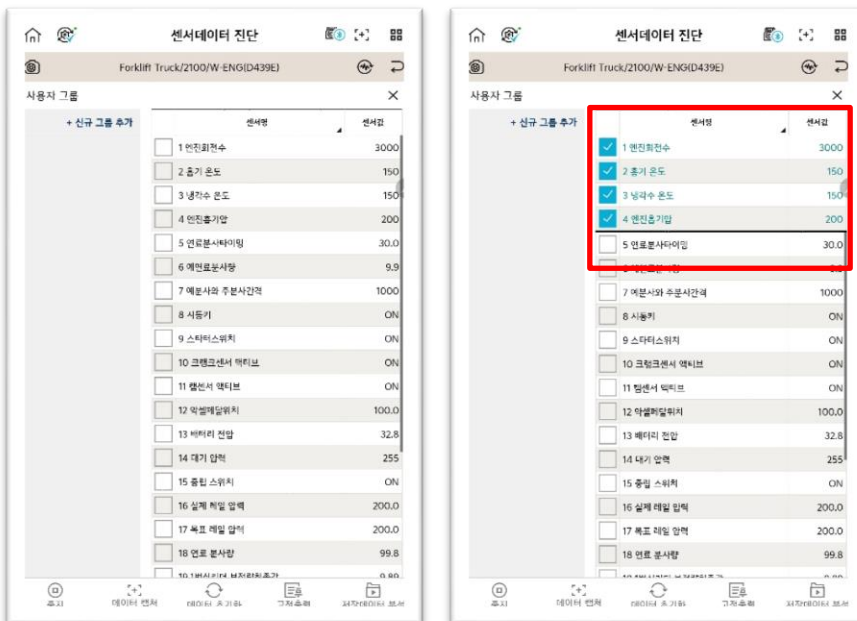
센서데이터 진단

Forklift Truck/2100/W-ENG(D439E)

사용자 그룹

+ 신규 그룹 추가

| 센서명 | 센서값 |
|---|---|
| 1 엔진회전수 | 3000 |
| 2 흡기 온도 | 150 |
| 3 냉각수 온도 | 150 |
| 4 엔진흡기압 | 200 |
| 5 연료분사타이밍 | 30.0 |
| 6 예연료분사량 | 9.9 |
| 7 예분사와 주분사간격 | 1000 |
| 8 시동키 | ON |
| 9 스타터스위치 | ON |
| 10 크랭크센서 액티브 | ON |
| 11 캠센서 액티브 | ON |
| 12 악셀페달위치 | 100.0 |
| 13 배터리 전압 | 32.8 |
| 14 대기 압력 | 255 |
| 15 흡입 스위치 | ON |
| 16 실제 레일 압력 | 200.0 |
| 17 목표 레일 압력 | 200.0 |
| 18 연료 분사량 | 99.8 |
| 19 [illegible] | 9.99 |

중지 데이터 캡처 데이터 초기화 그래프 저장데이터 보기

센서데이터 진단

Forklift Truck/2100/W-ENG(D439E)

사용자 그룹

+ 신규 그룹 추가

| 센서명 | 센서값 |
|---|---|
| 1 엔진회전수 | 3000 |
| 2 흡기 온도 | 150 |
| 3 냉각수 온도 | 150 |
| 4 엔진흡기압 | 200 |
| 5 연료분사타이밍 | 30.0 |
| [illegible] | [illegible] |
| 7 예분사와 주분사간격 | 1000 |
| 8 시동키 | ON |
| 9 스타터스위치 | ON |
| 10 크랭크센서 액티브 | ON |
| 11 캠센서 액티브 | ON |
| 12 악셀페달위치 | 100.0 |
| 13 배터리 전압 | 32.8 |
| 14 대기 압력 | 255 |
| 15 흡입 스위치 | ON |
| 16 실제 레일 압력 | 200.0 |
| 17 목표 레일 압력 | 200.0 |
| 18 연료 분사량 | 99.8 |
| 19 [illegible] | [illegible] |

중지 데이터 캡처 데이터 초기화 그래프 저장데이터 보기